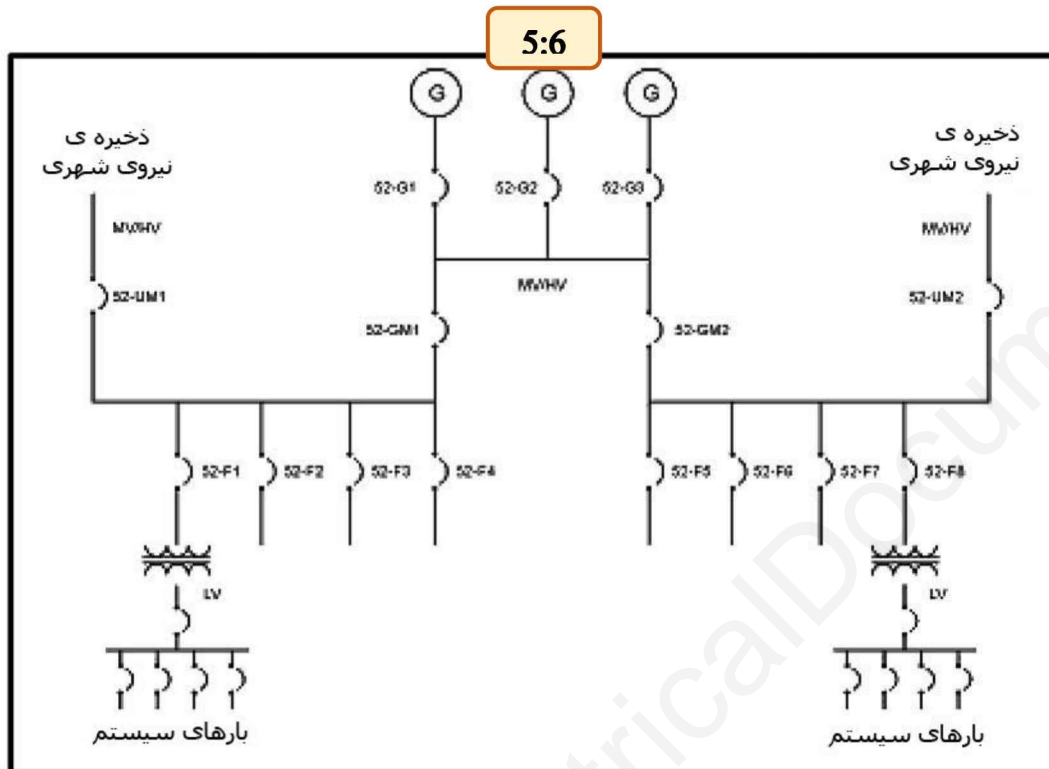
5:6

G G G

ذخیره ی نیروی شهری

ذخیره ی نیروی شهری

52-G1 52-G2 52-G3

MV/HV

MV/HV

MV/HV

52-UM1

52-UM2

52-GM1

52-GM2

52-F1 52-F2 52-F3 52-F4 52-F5 52-F6 52-F7 52-F8

LV

LV

بارهای سیستم

بارهای سیستم

tricalDocum